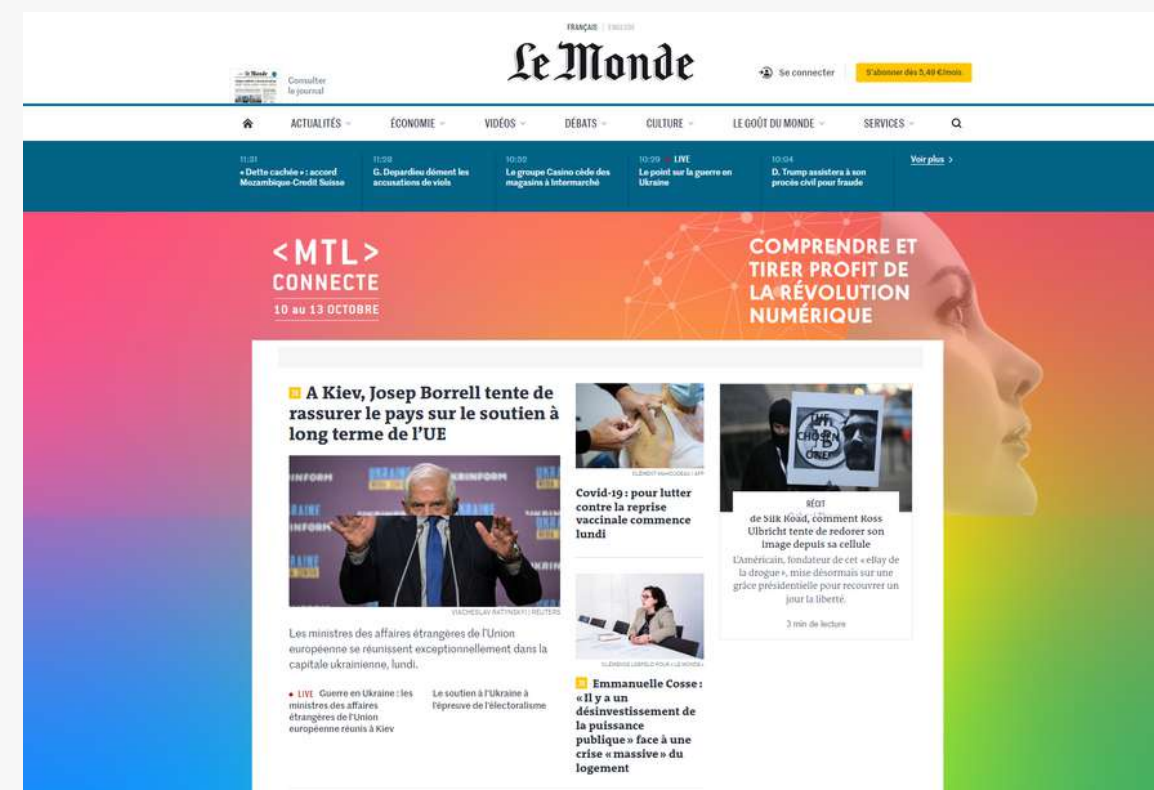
FRANÇAIS | ENGLISH

Le Monde

Consulter le journal

Se connecter

S'abonner dès 5,49 €/mois

ACTUALITÉS ÉCONOMIE VIDÉOS DÉBATS CULTURE LE GOÛT DU MONDE SERVICES

11:31 « Dette cachée » : accord Mozambique-Credit Suisse

11:28 G. Depardieu dément les accusations de viols

10:50 Le groupe Casino cède des magasins à Intermarché

10:29 LIVE Le point sur la guerre en Ukraine

10:04 D. Trump assistera à son procès civil pour fraude

Voir plus >

<MTL> CONNECTE

10 au 13 OCTOBRE

COMPRENDRE ET TIRER PROFIT DE LA RÉVOLUTION NUMÉRIQUE

A Kiev, Josep Borrell tente de rassurer le pays sur le soutien à long terme de l'UE

VIACHESLAV RATYNSKYI / REUTERS

Les ministres des affaires étrangères de l'Union européenne se réunissent exceptionnellement dans la capitale ukrainienne, lundi.

• LIVE Guerre en Ukraine : les ministres des affaires étrangères de l'Union européenne réunis à Kiev

Le soutien à l'Ukraine à l'épreuve de l'électoralisme

CLÉMENT MAHOUDEAU / AFP

Covid-19 : pour lutter contre la reprise vaccinale commence lundi

CLÉMENCE LOSFELD POUR « LE MONDE »

Emmanuelle Cosse : « Il y a un désinvestissement de la puissance publique » face à une crise « massive » du logement

RÉCIT

de Silk Road, comment Ross Ulbricht tente de redorer son image depuis sa cellule

L'Américain, fondateur de cet « eBay de la drogue », mise désormais sur une grâce présidentielle pour recouvrer un jour la liberté.

3 min de lecture